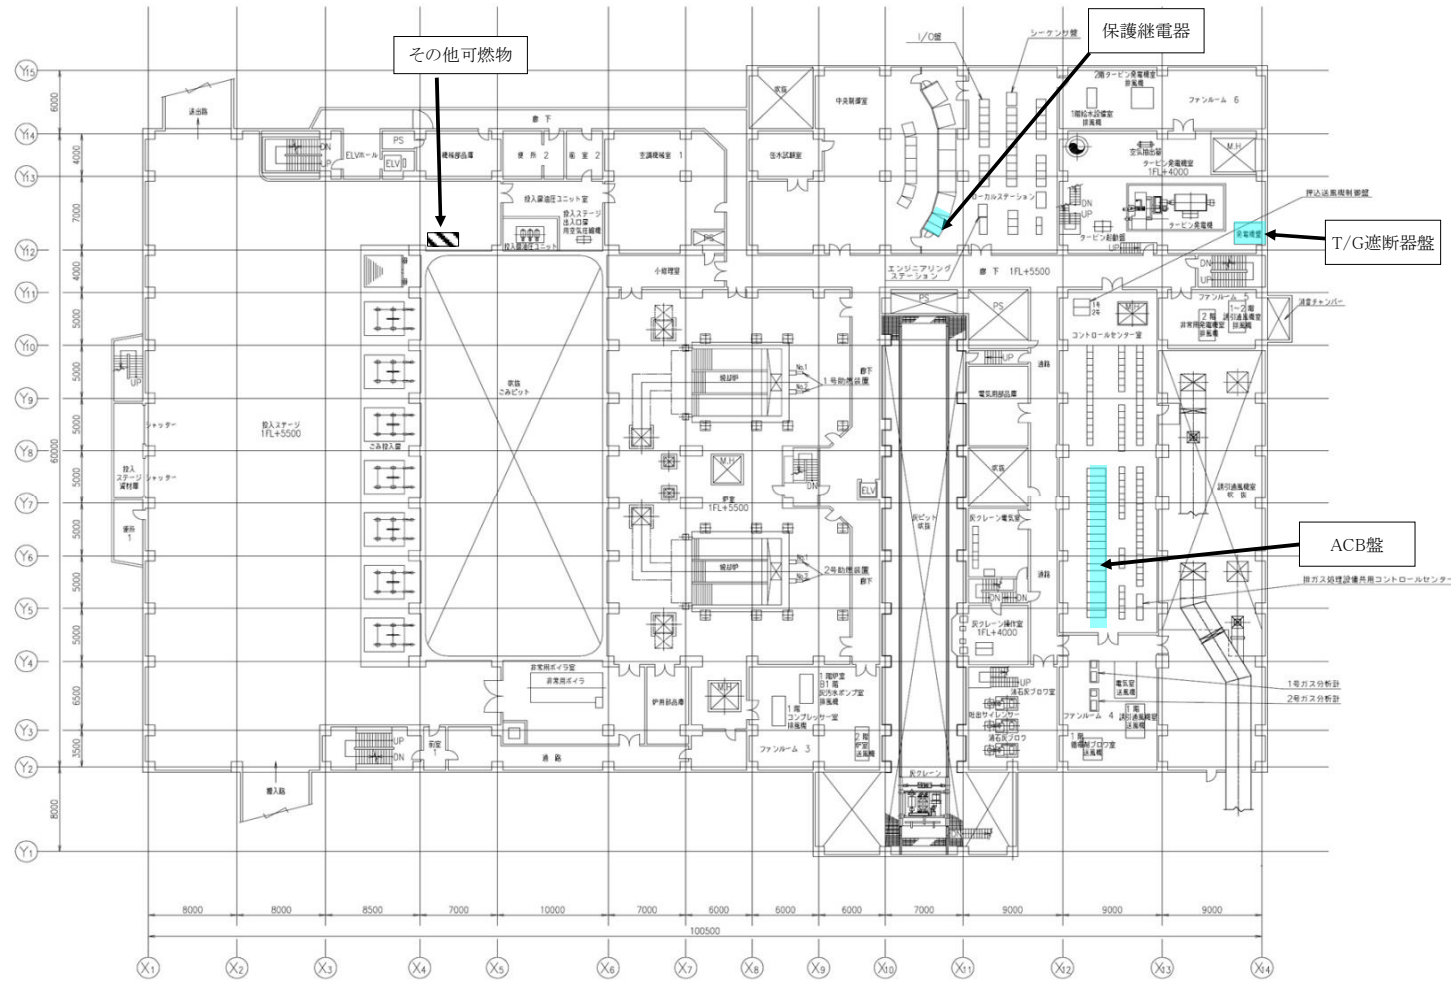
その他可燃物

保護継電器

T/G遮断器盤

ACB盤

$Y_{15}$
$Y_{14}$
$Y_{13}$
$Y_{12}$
$Y_{11}$
$Y_{10}$
$Y_9$
$Y_8$
$Y_7$
$Y_6$
$Y_5$
$Y_4$
$Y_3$
$Y_2$
$Y_1$

6000
4000
7000
4000
5000
5000
5000
5000
5000
5000
6500
3500
8000
60000

I/O盤
シーケンサ盤
中央制御室
ローカルステーション
エンジニアリングステーション
2階タービン発電機室排風機
1階給水設備室排風機
ファンルーム 6
空気圧縮機
タービン発電機室 1FL+4000
タービン起動盤
タービン発電機
発電機盤
押込送風機制御盤
M.H
廊下
PS
ELVホール
ELV
DN
UP
機械部品庫
便所 2
倉庫 2
主蒸機械室 1
投入扉油圧ユニット室
投入ステージ 送入口室 用空気圧縮機
投入扉油圧ユニット
給水試験室
小修理室
廊下 1FL+5500
ファンルーム 5
1-2階 誘引送風機室 排風機
2階 非常用発電機室 排風機
消音チャンバー
コントロールセンター室
退出路
ごみピット
投入ステージ 1FL+5500
シャッター
投入ステージ 資材庫
便所 1
ごみ投入扉
焼却炉
No.1
No.2
1号助燃装置
廊下
炉室 1FL+5500
2号助燃装置
灰ピット 吹抜
電気部品庫
灰クレーン電気室
灰クレーン操作室 1FL+4000
通路
誘引送風機室 吹抜
排ガス処理設備共用コントロールセンター
非常用ボイラ室
非常用ボイラ
炉用部品庫
1階炉室 排風機
1階 灰汚水ポンプ室 排風機
1階 コンプレッサー室 排風機
2階 炉室 送風機
ファンルーム 3
前室
通路
搬入路
灰クレーン
消石灰ブロワ室
飛灰サイレンサー
消石灰ブロワ
1階 活性炭ブロワ室 送風機
電気室 送風機
1階 誘引送風機室 送風機
ファンルーム 4
1号ガス分析計
2号ガス分析計

8000
8000
8500
7000
10000
7000
6000
6000
6000
7000
9000
9000
9000
100500

$X_1$
$X_2$
$X_3$
$X_4$
$X_5$
$X_6$
$X_7$
$X_8$
$X_9$
$X_{10}$
$X_{11}$
$X_{12}$
$X_{13}$
$X_{14}$